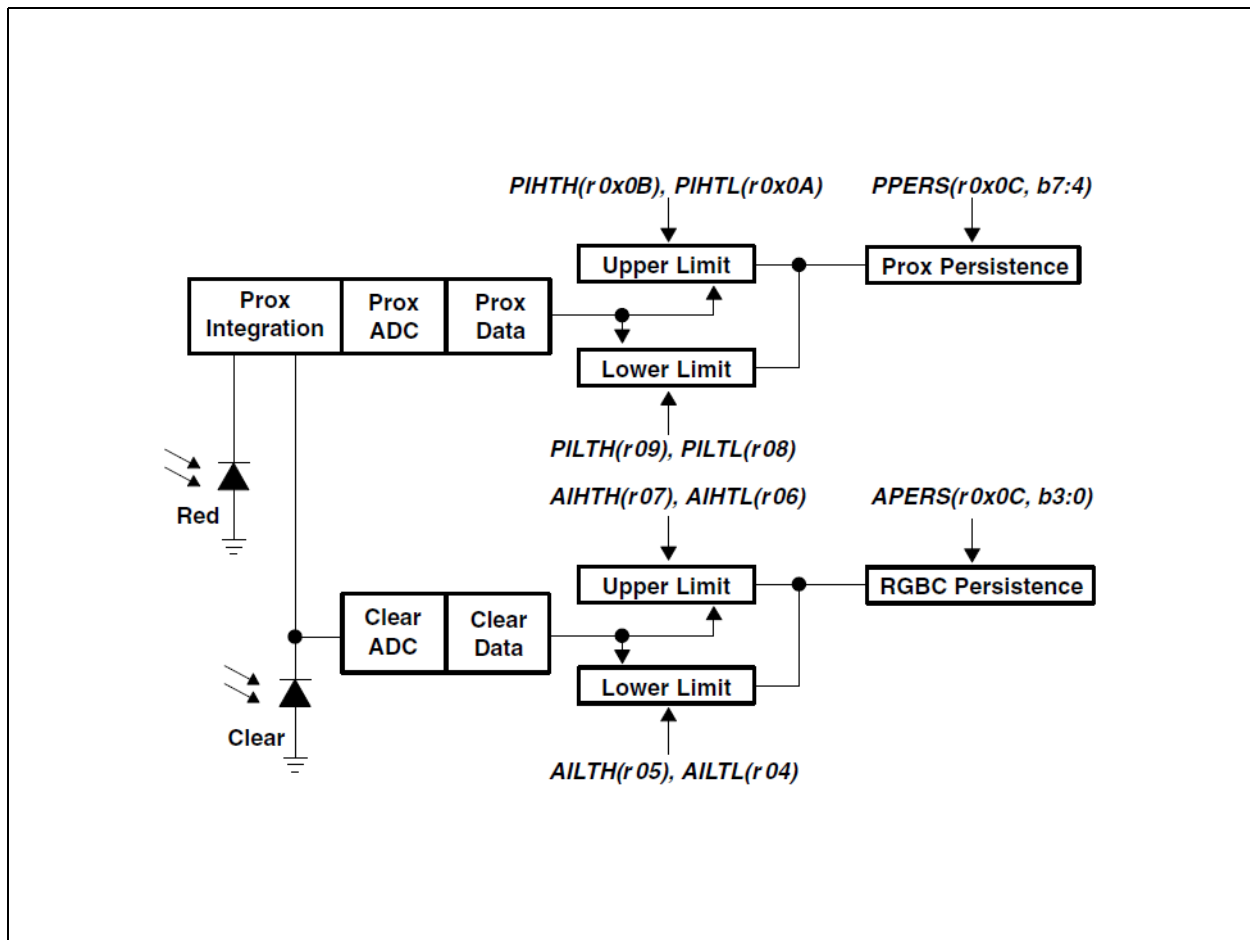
PIHTH(r 0x0B), PIHTL(r 0x0A)

PPERS(r 0x0C, b7:4)

Upper Limit

Prox Persistence

Prox Integration

Prox ADC

Prox Data

Lower Limit

PILTH(r 09), PILTL(r 08)

Red

AIHTH(r 07), AIHTL(r 06)

APERS(r 0x0C, b3:0)

Upper Limit

RGBC Persistence

Clear ADC

Clear Data

Lower Limit

Clear

AILTH(r 05), AILTL(r 04)